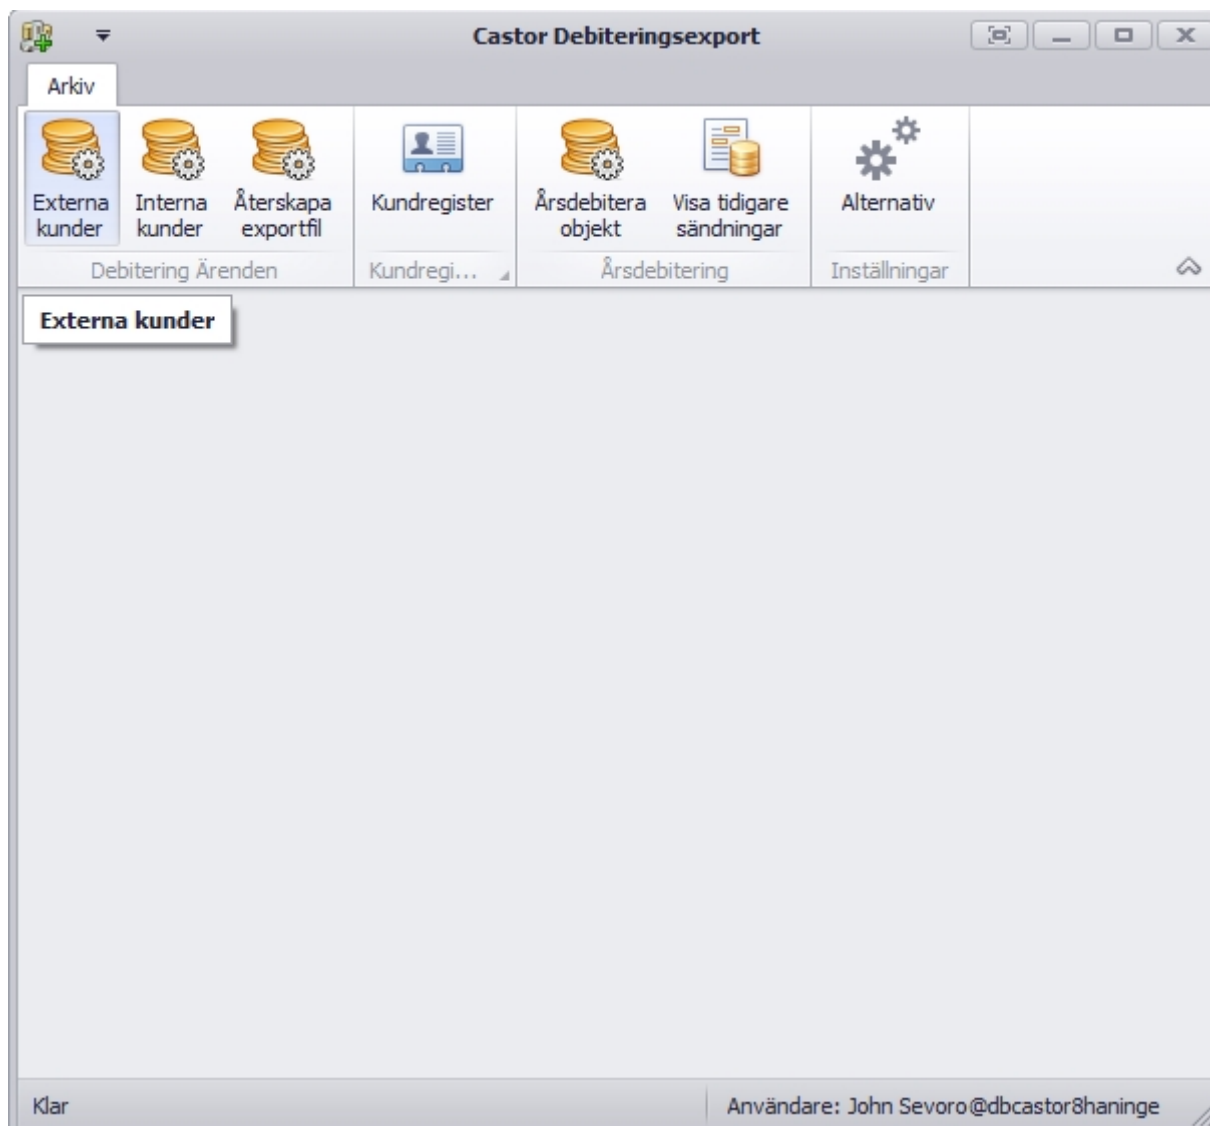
Castor Debiteringsexport

Arkiv

Externa kunder
Interna kunder
Återskapa exportfil
Debitering Ärenden

Kundregister
Kundregi...

Årsdebitera objekt
Visa tidigare sändningar
Årsdebitering

Alternativ
Inställningar

Externa kunder

Klar

Användare: John Sevoro@dbcastor8haninge